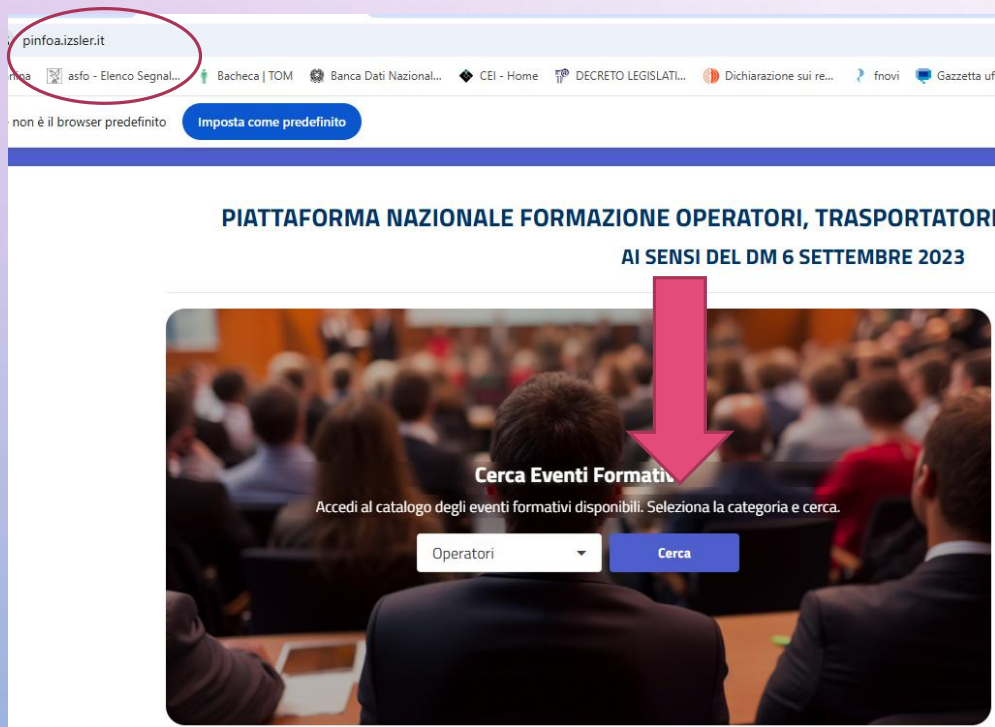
pinfoa.izsler.it

rina asfo - Elenco Segnal... Bacheca | TOM Banca Dati Nazional... CEI - Home DECRETO LEGISLATI... Dichiarazione sui re... fnovi Gazzetta uf

non è il browser predefinito Imposta come predefinito

PIATTAFORMA NAZIONALE FORMAZIONE OPERATORI, TRASPORTATORI
AI SENSI DEL DM 6 SETTEMBRE 2023

Cerca Eventi Formativ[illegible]

Accedi al catalogo degli eventi formativi disponibili. Seleziona la categoria e cerca.

Operatori

Cerca